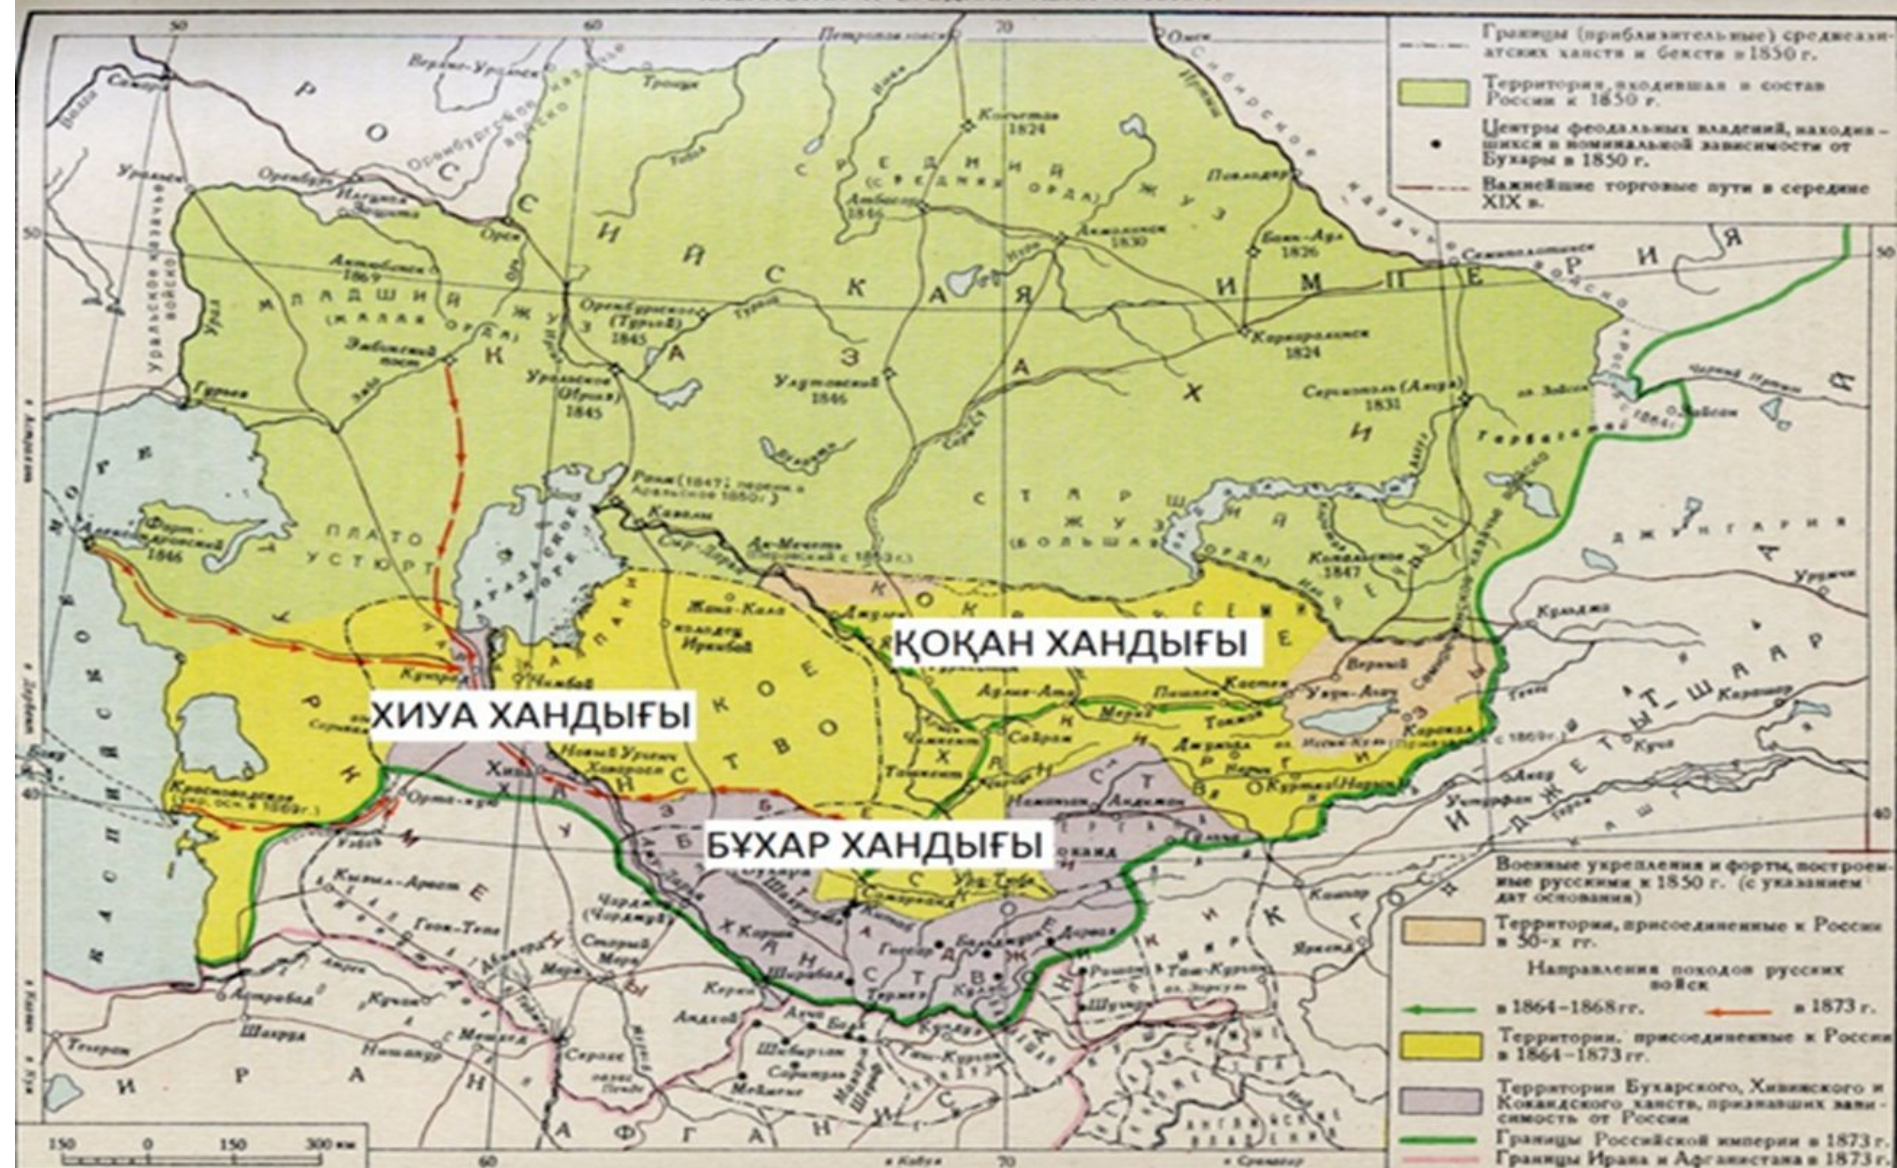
ҚОҚАН ХАНДЫҒЫ

ХИУА ХАНДЫҒЫ

БҰХАР ХАНДЫҒЫ

Границы (приблизительные) среднеазиатских ханств и бекств в 1850 г.

Территория, входившая в состав России к 1850 г.

Центры феодальных владений, находившихся в номинальной зависимости от Бухары в 1850 г.

Важнейшие торговые пути в середине XIX в.

Военные укрепления и форты, построенные русскими к 1850 г. (с указанием дат основания)

Территории, присоединенные к России в 50-х гг.

Направления походов русских войск

в 1864–1868 гг.

в 1873 г.

Территории, присоединенные к России в 1864–1873 гг.

Территории Бухарского, Хивинского и Кокандского ханств, признавших зависимость от России

Границы Российской империи в 1873 г.

Границы Ирана и Афганистана в 1873 г.

РОССИЙСКАЯ ИМПЕРИЯ

КАЗАХИ

СРЕДНИЙ ЖУЗ (СРЕДНЯЯ ОРДА)

МЛАДШИЙ ЖУЗ (ЖАЛАЯ ОРДА)

СТАРШИЙ ЖУЗ (БОЛЬШАЯ ОРДА)

ПЛАТО УСТЮРТ

КАСПИЙСКОЕ МОРЕ

АРАЛЬСКОЕ МОРЕ

КОКАНДСКОЕ ХАНСТВО

ХИВИНСКОЕ ХАНСТВО

БУХАРСКОЕ ХАНСТВО

ИРАН

АФГАНИСТАН

ДЖУНГАРИЯ

ДЖЕТЫ-ШААР

КИТАЙ

Петропавловск

Омск

Троицк

Кокчетав 1824

Павлодар

Акмолинск 1830

Атбасар 1846

Баян-Аул 1826

Каркаралинск 1824

Семипалатинск

Оренбург

Илецкая Защита

Орск

Актюбинск 1869

Оренбургское (Тургай) 1845

Уральское (Иргиз) 1845

Улутавский 1846

Сергиополь (Аягуз) 1831

Копальское 1847

Верный

Раим (1847; перенос в Аральское 1850 г.)

Казалы

Ак-Мечеть

Джулек

Аулие-Ата

Чимкент

Сайрам

Ташкент

Мерке

Пишпек

Токмак

Кастек

Уральск

Гурьев

Эмбенский пост

Александровский (Форт-Александровский) 1846

Красноводск

Кунград

Хива

Новый Ургенч

Хазарасп

Чарджуй

Бухара

Самарканд

Карши

Шахрисабз

Гиссар

Куляб

Термез

Ура-Тюбе

Наманган

Андижан

Коканд

Ош

Нарын

Каракол

Джумгал

Кульджа

Кашгар

Яркенд

Аксу

Уч-Турфан

Куча

Карашар

Урумчи

Мерв

Серахс

Мешхед

Нишапур

Шахруд

Астрабад

Кучан

Тегеран

Кызыл-Арват

Геок-Тепе

Ашхабад

Андхой

Шибарган

Балх

Мазари-Шериф

Ташкурган

Кундуз

Файзабад

Кабул

Астрахань

Самара

Уфа

Волга

Урал

Сыр-Дарья

Аму-Дарья

Иссык-Куль

Балхаш

Зайсан

Чёрный Иртыш

Тарбагатай

Сибирское казачье войско

Оренбургское казачье войско

Уральское казачье войско

Семиреченское казачье войско

50

60

70

80

40

150

0

150

300 км